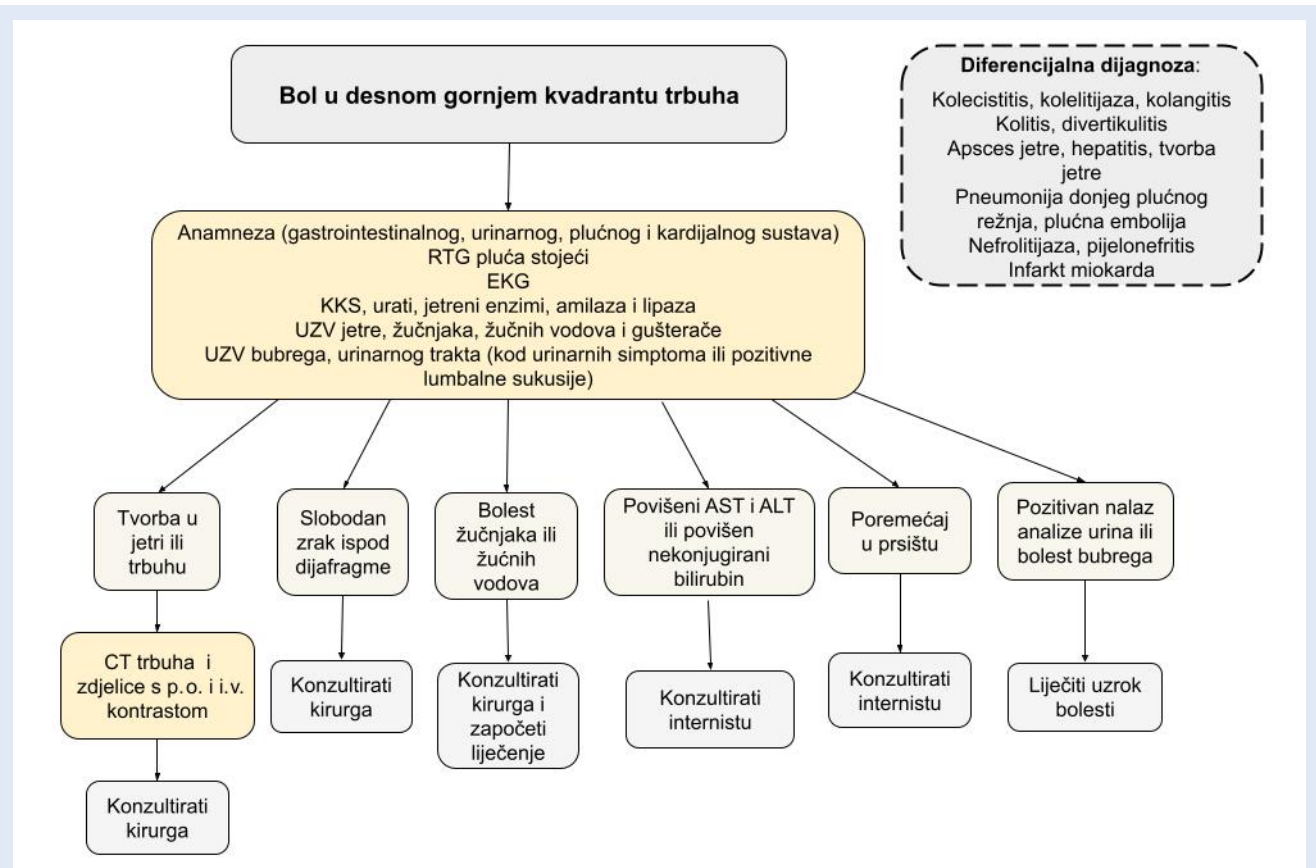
Bol u desnom gornjem kvadrantu trbuha

Diferencijalna dijagnoza:
Kolecistitis, kolelitijaza, kolangitis
Kolitis, divertikulitis
Apsces jetre, hepatitis, tvorba jetre
Pneumonija donjeg plućnog režnja, plućna embolija
Nefrolitijaza, pijelonefritis
Infarkt miokarda

Anamneza (gastrointestinalnog, urinarnog, plućnog i kardijalnog sustava)
RTG pluća stojeći
EKG
KKS, urati, jetreni enzimi, amilaza i lipaza
UZV jetre, žučnjaka, žučnih vodova i gušterače
UZV bubrega, urinarnog trakta (kod urinarnih simptoma ili pozitivne lumbalne sukusije)

Tvorba u jetri ili trbuhu

CT trbuha i zdjelice s p.o. i i.v. kontrastom

Konzultirati kirurga

Slobodan zrak ispod dijafragme

Konzultirati kirurga

Bolest žučnjaka ili žućnih vodova

Konzultirati kirurga i započeti liječenje

Povišeni AST i ALT ili povišen nekonjugirani bilirubin

Konzultirati internistu

Poremećaj u prsištu

Konzultirati internistu

Pozitivan nalaz analize urina ili bolest bubrega

Liječiti uzrok bolesti